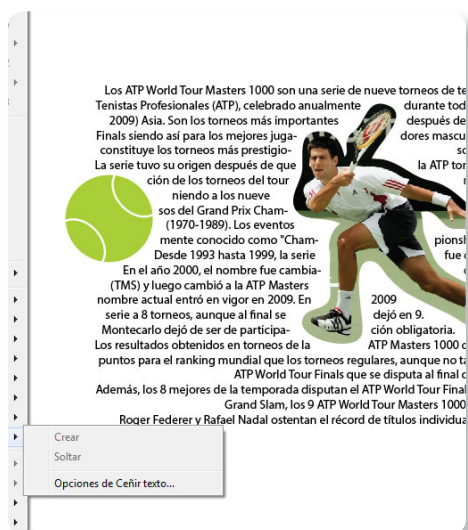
Los ATP World Tour Masters 1000 son una serie de nueve torneos de te Tenistas Profesionales (ATP), celebrado anualmente durante tod 2009) Asia. Son los torneos más importantes después de Finals siendo así para los mejores juga- dores mascu constituye los torneos más prestigio- so La serie tuvo su origen después de que la ATP tor ción de los torneos del tour niendo a los nueve sos del Grand Prix Cham- pionsh (1970-1989). Los eventos fue mente conocido como "Cham- Desde 1993 hasta 1999, la serie En el año 2000, el nombre fue cambia- (TMS) y luego cambió a la ATP Masters nombre actual entró en vigor en 2009. En 2009 serie a 8 torneos, aunque al final se dejó en 9. Montecarlo dejó de ser de participa- ción obligatoria. Los resultados obtenidos en torneos de la ATP Masters 1000 c puntos para el ranking mundial que los torneos regulares, aunque no ta ATP World Tour Finals que se disputa al final d Además, los 8 mejores de la temporada disputan el ATP World Tour Final Grand Slam, los 9 ATP World Tour Masters 1000 Roger Federer y Rafael Nadal ostentan el récord de títulos individua

Crear
Soltar
Opciones de Ceñir texto...